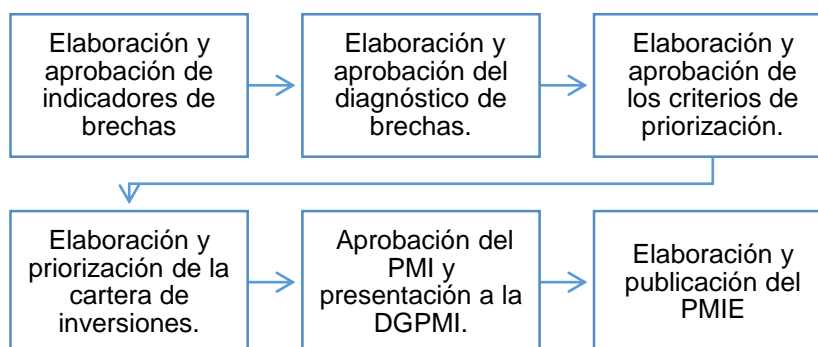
Elaboración y aprobación de indicadores de brechas

Elaboración y aprobación del diagnóstico de brechas.

Elaboración y aprobación de los criterios de priorización.

Elaboración y priorización de la cartera de inversiones.

Aprobación del PMI y presentación a la DGPMI.

Elaboración y publicación del PMIE